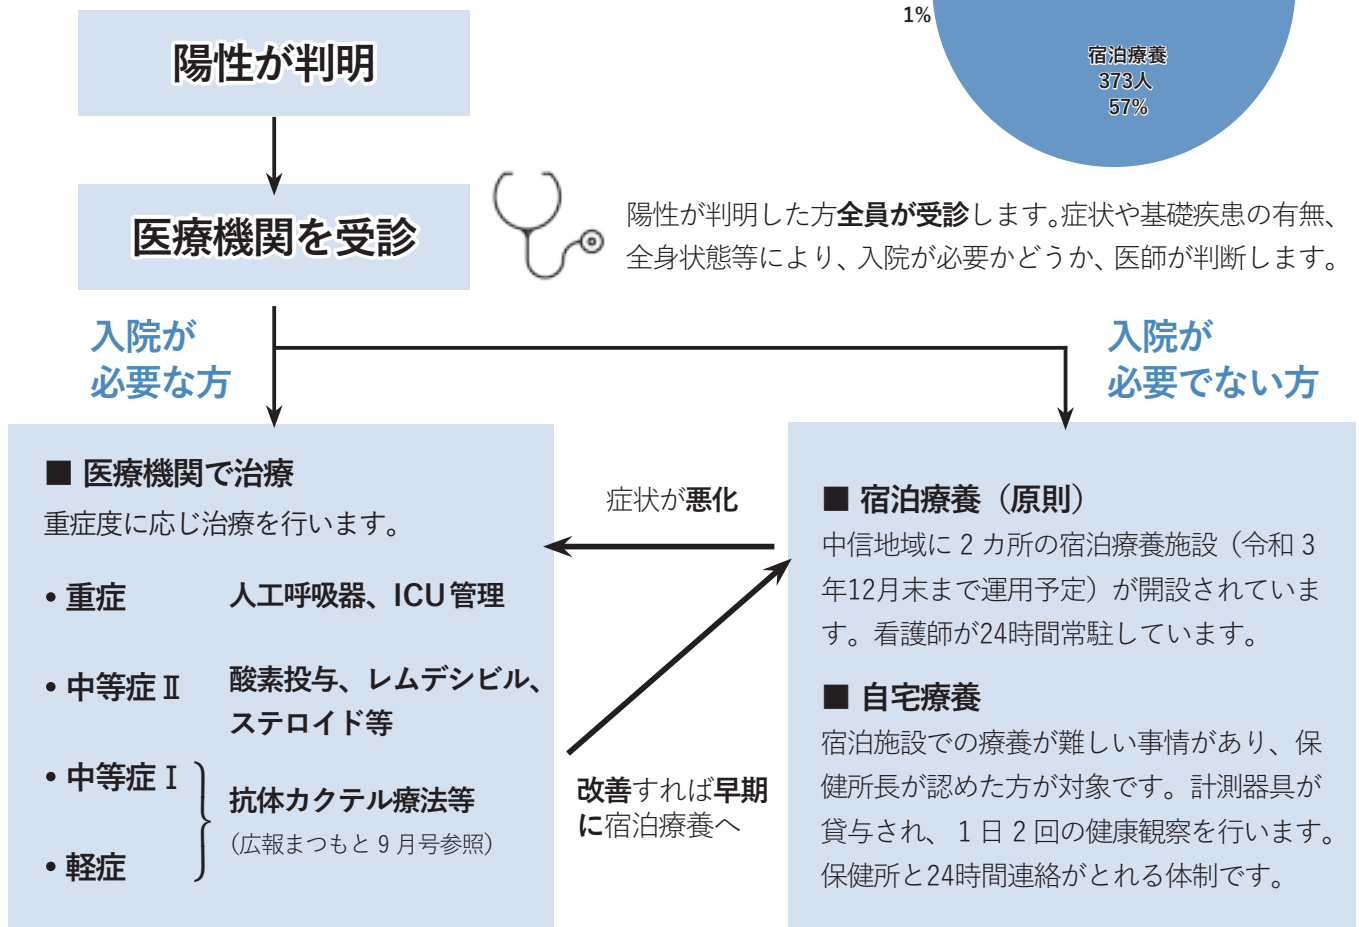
1%

宿泊療養
373人
57%

陽性が判明

医療機関を受診

陽性が判明した方全員が受診します。症状や基礎疾患の有無、全身状態等により、入院が必要かどうか、医師が判断します。

入院が
必要な方

入院が
必要でない方

■ 医療機関で治療
重症度に応じ治療を行います。

• 重症 人工呼吸器、ICU管理

• 中等症Ⅱ 酸素投与、レムデシビル、ステロイド等

• 中等症Ⅰ

• 軽症

抗体カクテル療法等
（広報まつもと 9 月号参照）

症状が悪化

改善すれば早期に宿泊療養へ

■ 宿泊療養（原則）
中信地域に 2 カ所の宿泊療養施設（令和 3 年12月末まで運用予定）が開設されています。看護師が24時間常駐しています。

■ 自宅療養
宿泊施設での療養が難しい事情があり、保健所長が認めた方が対象です。計測器具が貸与され、 1 日 2 回の健康観察を行います。保健所と24時間連絡がとれる体制です。